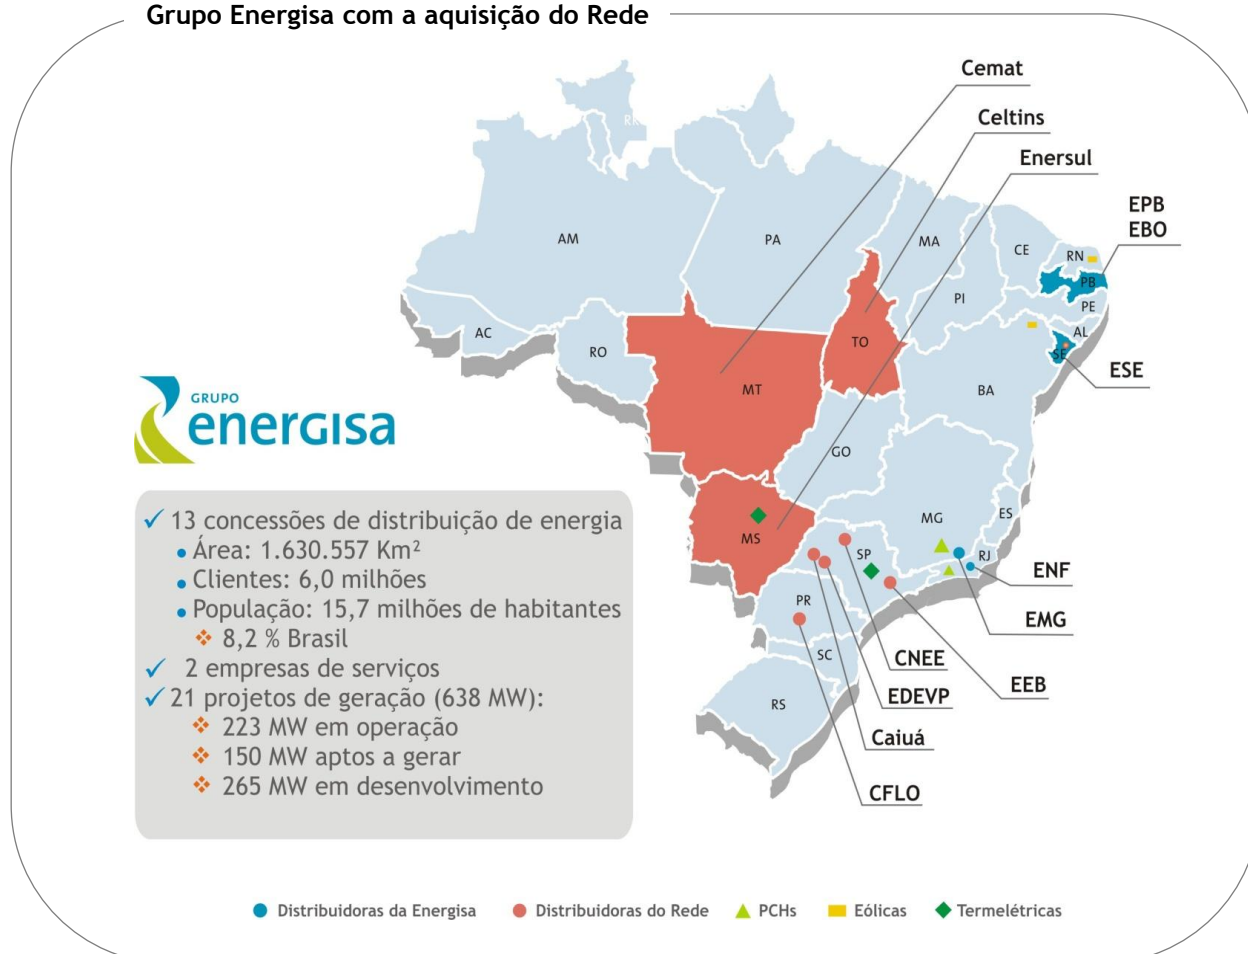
Grupo Energisa com a aquisição do Rede

Cemat
Celtins
Enersul
EPB
EBO
ESE
ENF
EMG
EEB
CNEE
EDEVP
Caiuá
CFLO

RR
AM
PA
MA
CE
RN
PB
PE
AL
SE
PI
AC
RO
TO
MT
BA
GO
MG
ES
MS
SP
RJ
PR
SC
RS

GRUPO
energisa

✓ 13 concessões de distribuição de energia
• Área: 1.630.557 Km²
• Clientes: 6,0 milhões
• População: 15,7 milhões de habitantes
❖ 8,2 % Brasil
✓ 2 empresas de serviços
✓ 21 projetos de geração (638 MW):
❖ 223 MW em operação
❖ 150 MW aptos a gerar
❖ 265 MW em desenvolvimento

Distribuidoras da Energisa   Distribuidoras do Rede   PCHs   Eólicas   Termelétricas